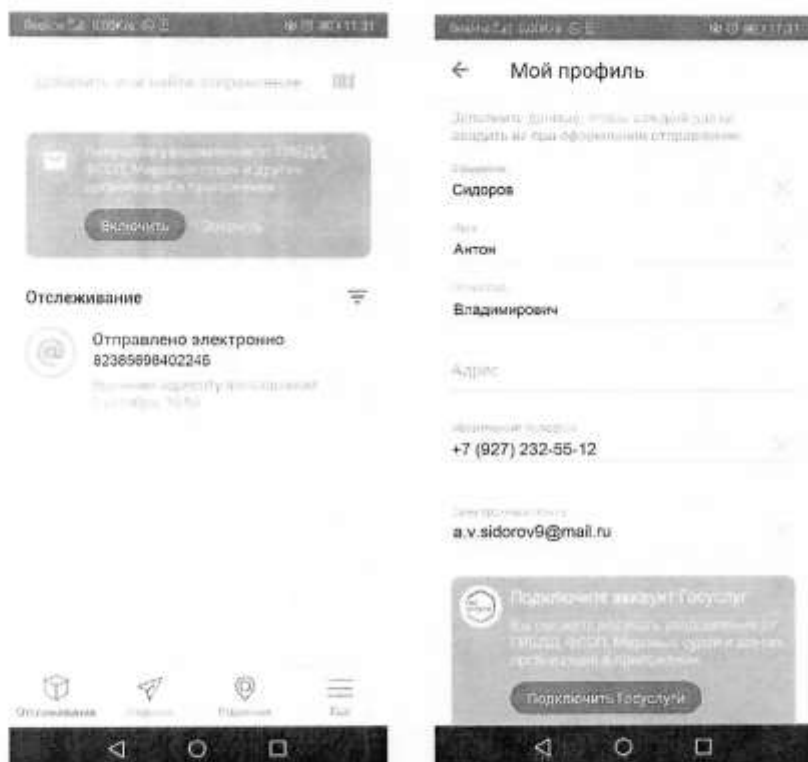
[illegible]

Добавить или найти отправление

Получайте уведомления от ГИБДД, ФССП, Мировых судов и других организаций в приложении

Включить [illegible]

Отслеживание

Отправлено электронно
82365698402246
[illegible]

Отслеживание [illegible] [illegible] Ещё

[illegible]

← Мой профиль

Заполните данные, чтобы каждый раз не вводить их при оформлении отправления

Фамилия
Сидоров

Имя
Антон

Отчество
Владимирович

Адрес

Мобильный телефон
+7 (927) 232-55-12

Электронная почта
a.v.sidorov9@mail.ru

Подключите аккаунт Госуслуг
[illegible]

Подключить Госуслуги